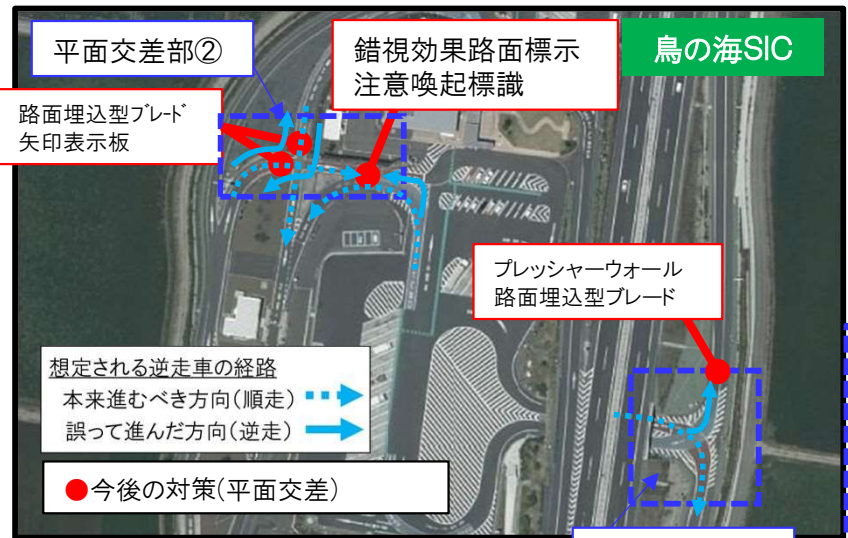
平面交差部②

錯視効果路面標示
注意喚起標識

鳥の海SIC

路面埋込型ブレード
矢印表示板

プレッシャーウォール
路面埋込型ブレード

想定される逆走車の経路
本来進むべき方向（順走）
誤って進んだ方向（逆走）

●今後の対策(平面交差)